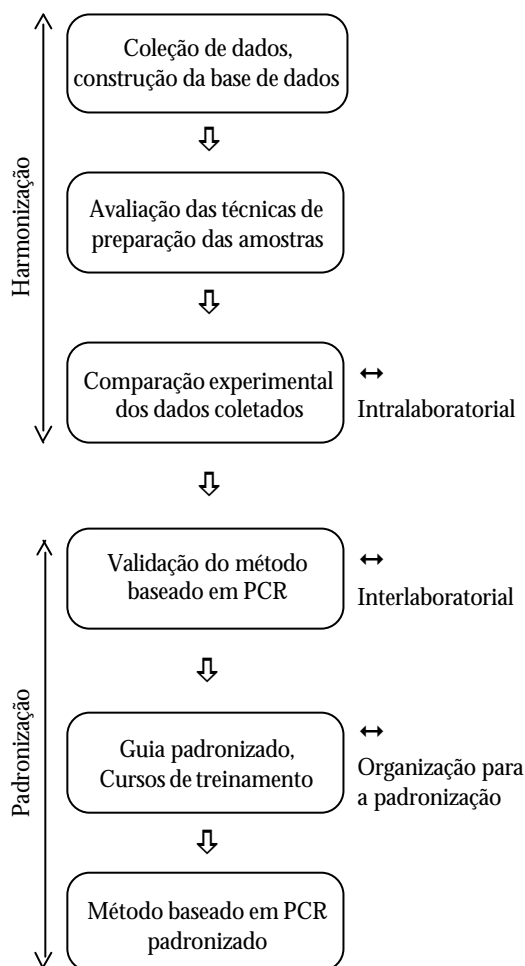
Harmonização

Coleção de dados, construção da base de dados

⇩

Avaliação das técnicas de preparação das amostras

⇩

Comparação experimental dos dados coletados

↔ Intralaboratorial

⇩

Padronização

Validação do método baseado em PCR

↔ Interlaboratorial

⇩

Guia padronizado, Cursos de treinamento

↔ Organização para a padronização

⇩

Método baseado em PCR padronizado